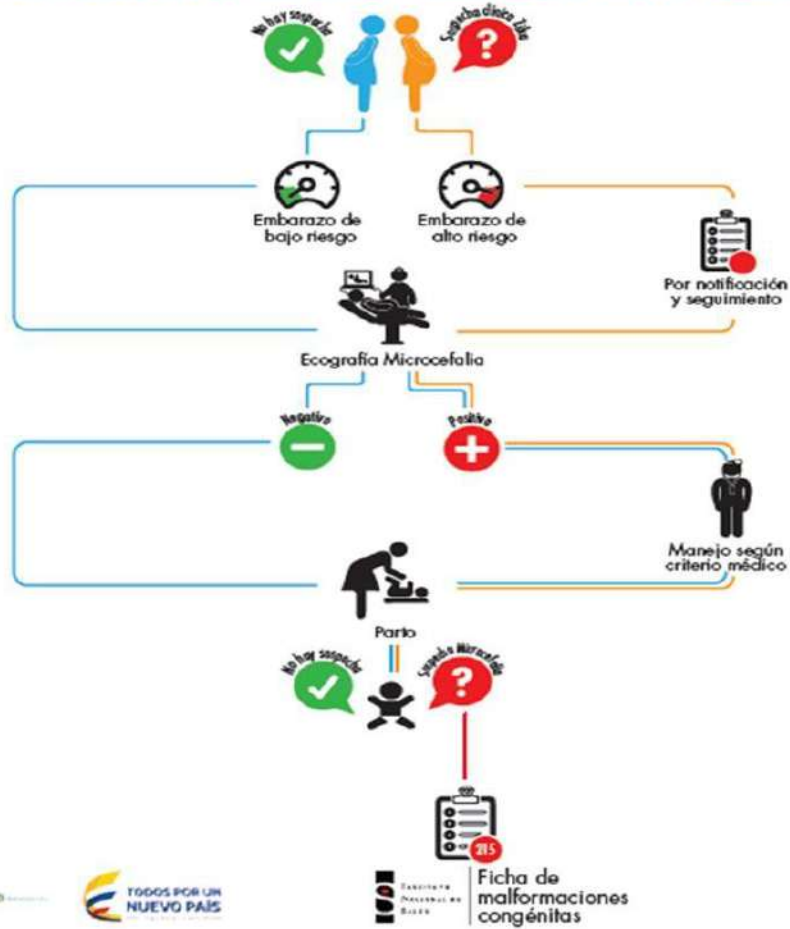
No hay sospecha

Sospecha clínica Zika

Embarazo de bajo riesgo

Embarazo de alto riesgo

Por notificación y seguimiento

Ecografía Microcefalia

Negativo

Positivo

Manejo según criterio médico

Parto

No hay sospecha

Sospecha Microcefalia

215

TODOS POR UN NUEVO PAÍS

Instituto Nacional de Salud

Ficha de malformaciones congénitas